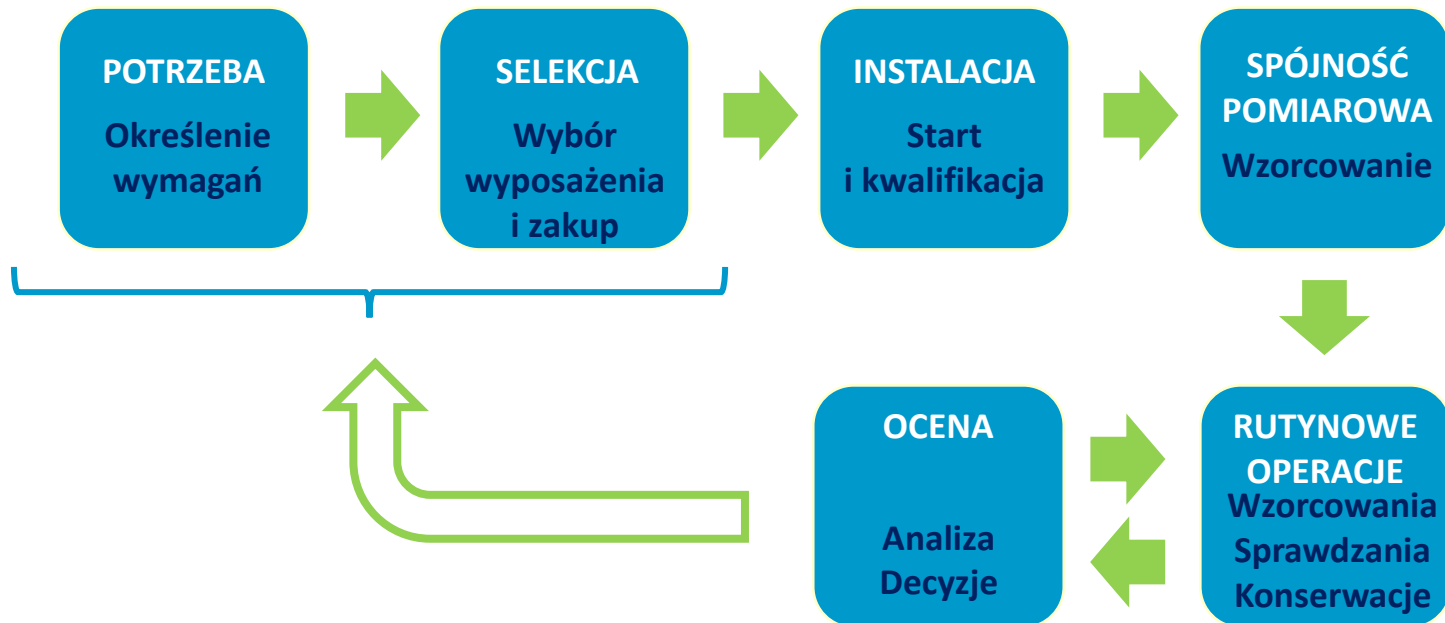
POTRZEBA
Określenie wymagań

SELEKCJA
Wybór wyposażenia i zakup

INSTALACJA
Start i kwalifikacja

SPÓJNOŚĆ POMIAROWA
Wzorcowanie

RUTYNOWE OPERACJE
Wzorcowania
Sprawdzania
Konserwacje

OCENA
Analiza
Decyzje